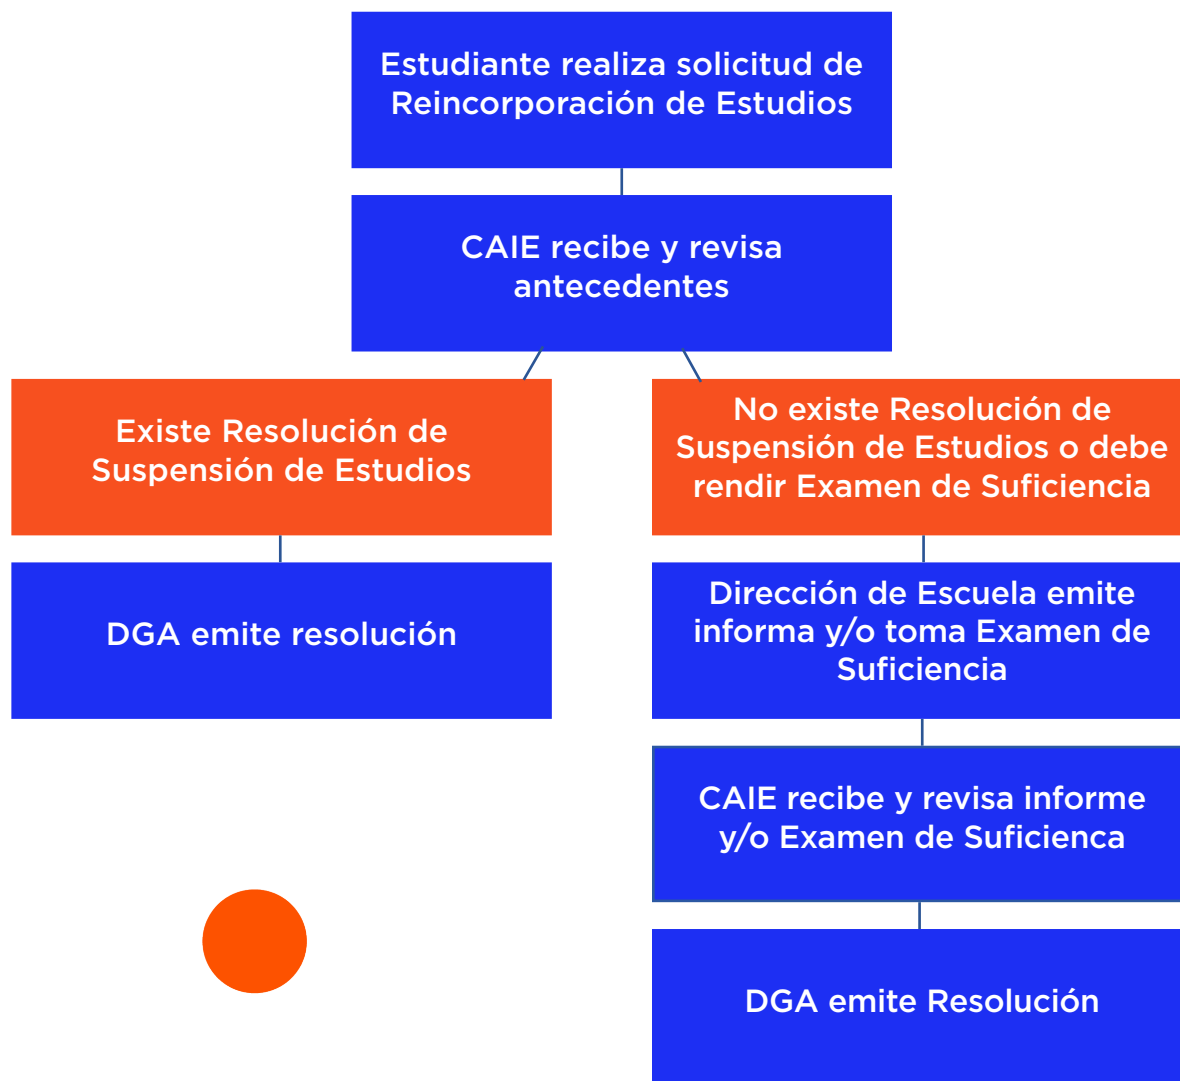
Estudiante realiza solicitud de Reincorporación de Estudios

CAIE recibe y revisa antecedentes

Existe Resolución de Suspensión de Estudios

DGA emite resolución

No existe Resolución de Suspensión de Estudios o debe rendir Examen de Suficiencia

Dirección de Escuela emite informa y/o toma Examen de Suficiencia

CAIE recibe y revisa informe y/o Examen de Suficienca

DGA emite Resolución